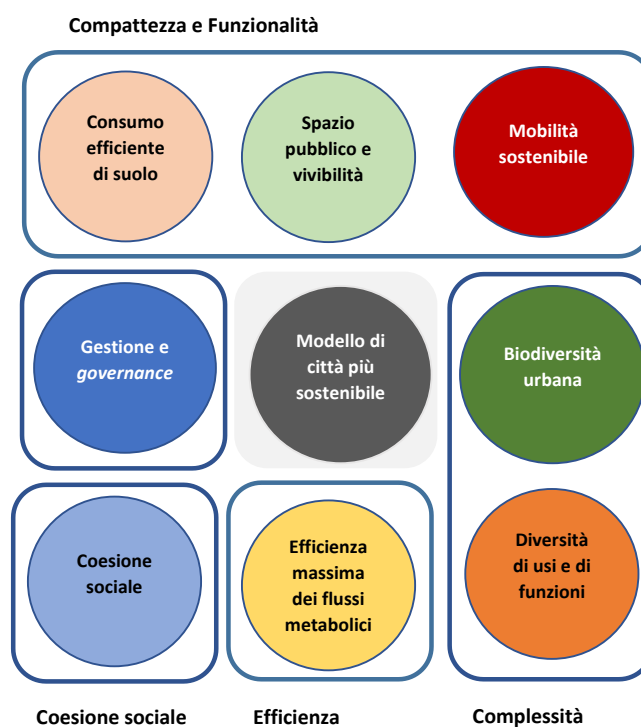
Compattezza e Funzionalità

Consumo efficiente di suolo

Spazio pubblico e vivibilità

Mobilità sostenibile

Gestione e *governance*

Modello di città più sostenibile

Biodiversità urbana

Coesione sociale

Efficienza massima dei flussi metabolici

Diversità di usi e di funzioni

Coesione sociale

Efficienza

Complessità